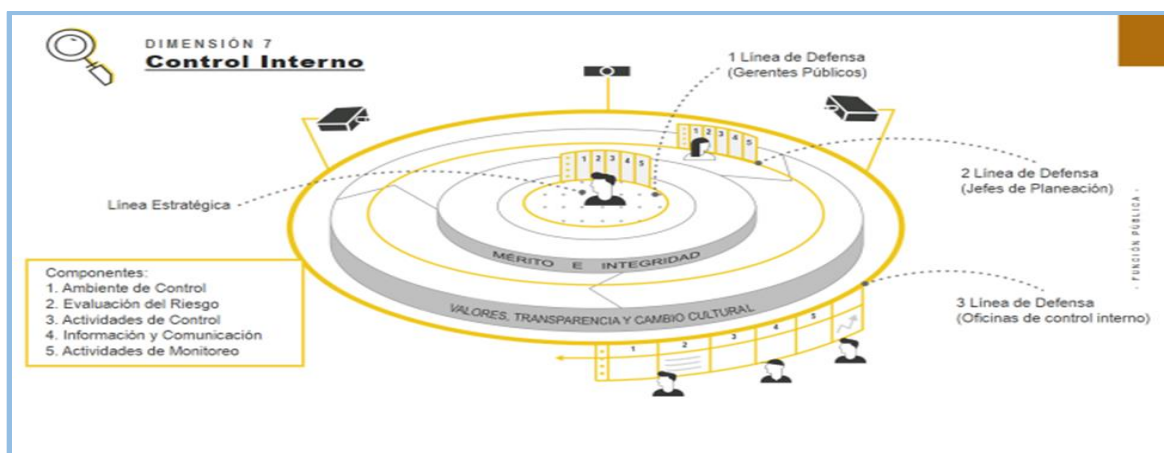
DIMENSIÓN 7
Control Interno

1 Línea de Defensa
(Gerentes Públicos)

2 Línea de Defensa
(Jefes de Planeación)

Línea Estratégica

1 2 3 4 5

1 2 3 4 5

MÉRITO E INTEGRIDAD

VALORES, TRANSPARENCIA Y CAMBIO CULTURAL

- FUNCIÓN PÚBLICA -

Componentes:
1. Ambiente de Control
2. Evaluación del Riesgo
3. Actividades de Control
4. Información y Comunicación
5. Actividades de Monitoreo

3 Línea de Defensa
(Oficinas de control interno)

1 2 3 4 5